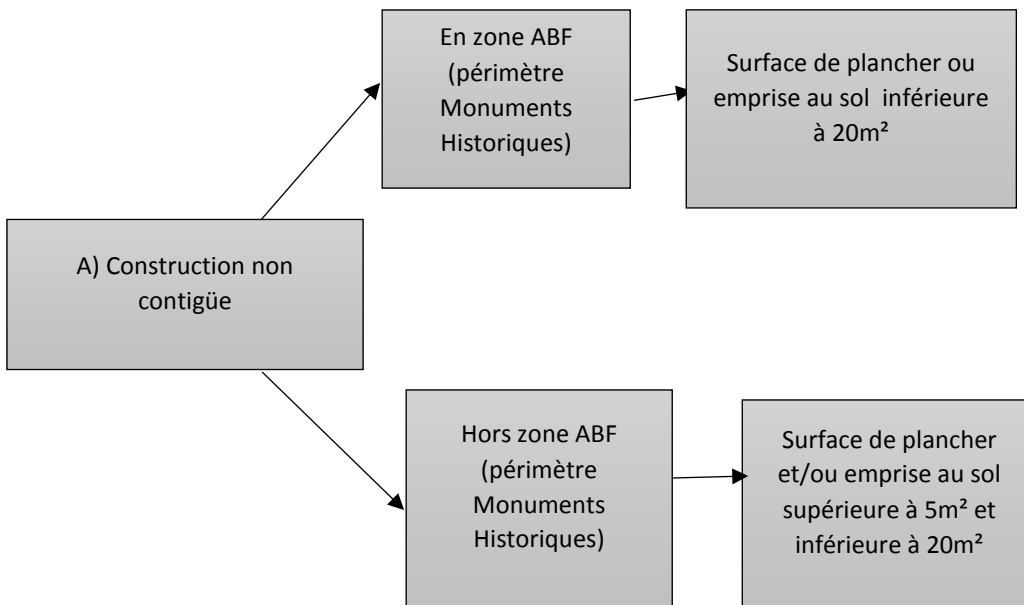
En zone ABF (périmètre Monuments Historiques)

Surface de plancher ou emprise au sol inférieure à 20m²

A) Construction non contigüe

Hors zone ABF (périmètre Monuments Historiques)

Surface de plancher et/ou emprise au sol supérieure à 5m² et inférieure à 20m²